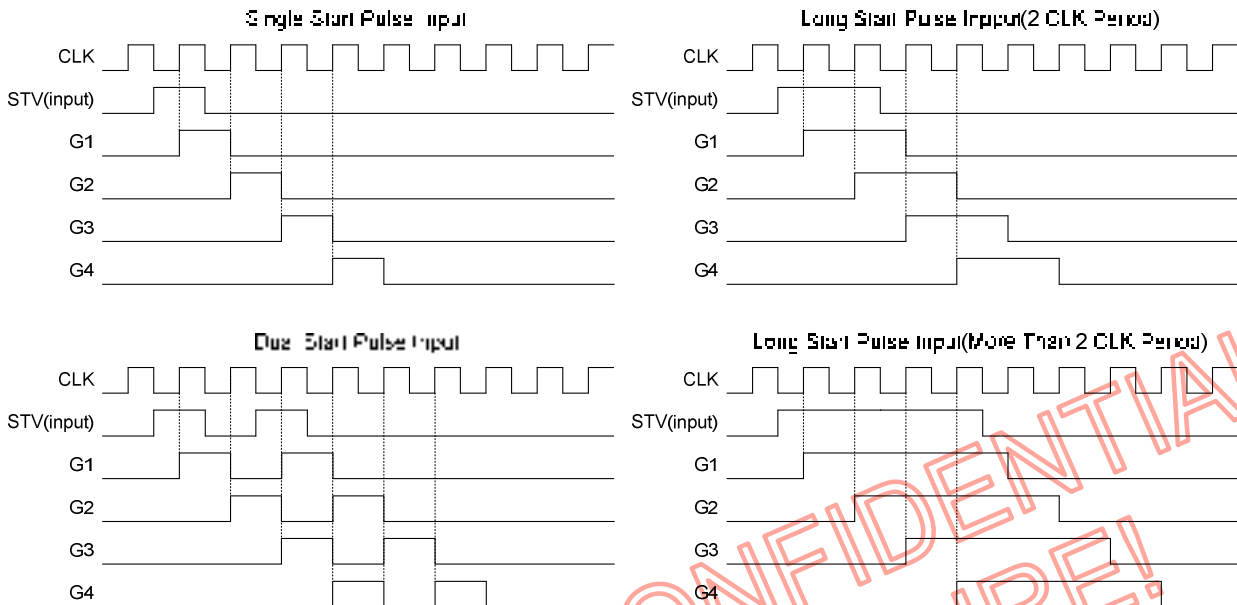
Single Start Pulse Input

CLK
STV(input)
G1
G2
G3
G4

Long Start Pulse Input(2 CLK Period)

CLK
STV(input)
G1
G2
G3
G4

Dual Start Pulse Input

CLK
STV(input)
G1
G2
G3
G4

Long Start Pulse Input(More Than 2 CLK Period)

CLK
STV(input)
G1
G2
G3
G4

CONFIDENTIA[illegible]
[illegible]RE!